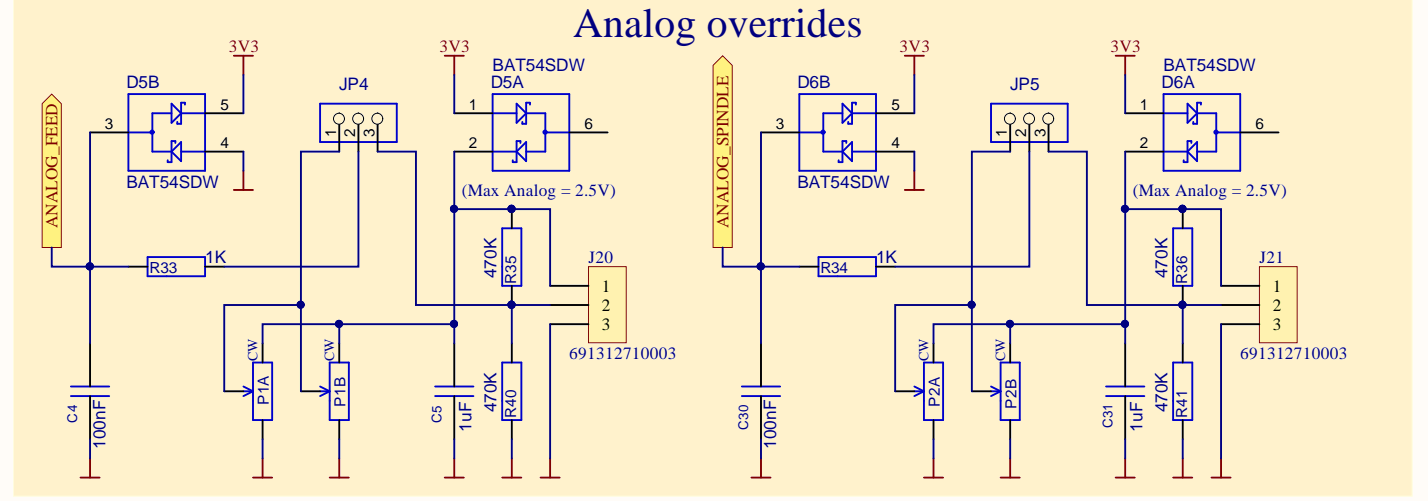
Analog overrides

3V3
D5B
5
4
3
BAT54SDW
ANALOG_FEED
JP4
1 2 3
3V3
BAT54SDW
D5A
1
2
6
(Max Analog = 2.5V)
R33
1K
470K
R35
J20
1
2
3
691312710003
CW
P1A
CW
P1B
C4
100nF
C5
1uF
470K
R40

3V3
D6B
5
4
3
BAT54SDW
ANALOG_SPINDLE
JP5
1 2 3
3V3
BAT54SDW
D6A
1
2
6
(Max Analog = 2.5V)
R34
1K
470K
R36
J21
1
2
3
691312710003
CW
P2A
CW
P2B
C30
100nF
C31
1uF
470K
R41